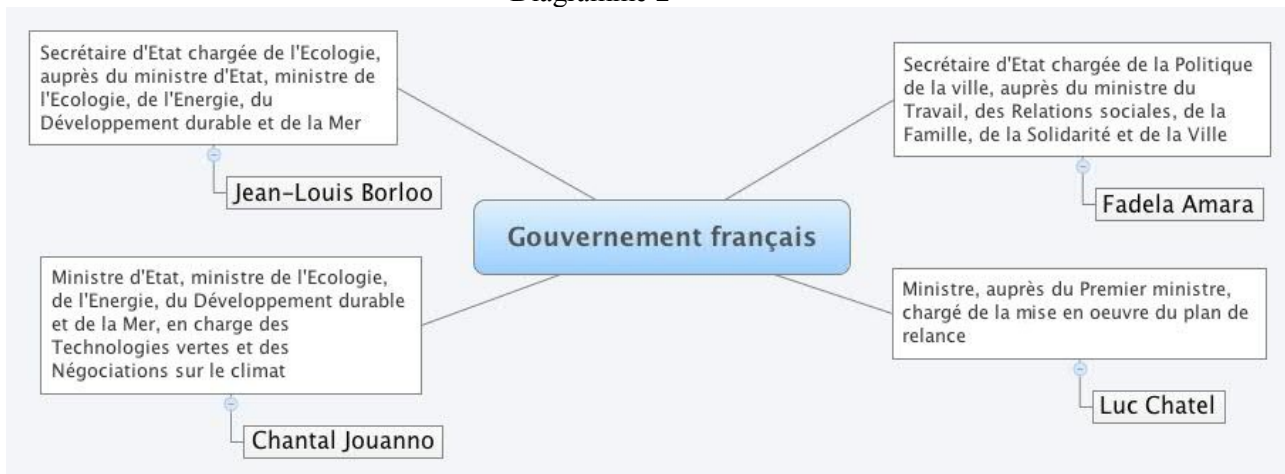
Diagramme 2

Secrétaire d'Etat chargée de l'Ecologie, auprès du ministre d'Etat, ministre de l'Ecologie, de l'Energie, du Développement durable et de la Mer

Jean-Louis Borloo

Secrétaire d'Etat chargée de la Politique de la ville, auprès du ministre du Travail, des Relations sociales, de la Famille, de la Solidarité et de la Ville

Fadela Amara

Gouvernement français

Ministre d'Etat, ministre de l'Ecologie, de l'Energie, du Développement durable et de la Mer, en charge des Technologies vertes et des Négociations sur le climat

Chantal Jouanno

Ministre, auprès du Premier ministre, chargé de la mise en oeuvre du plan de relance

Luc Chatel